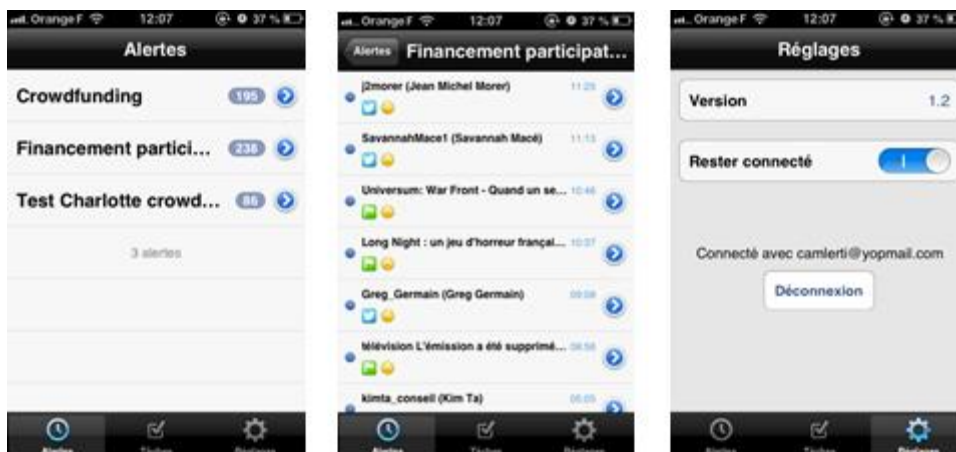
Orange F 12:07 37 %

Alertes

Crowdfunding 195

Financement partici... 236

Test Charlotte crowd... 86

3 alertes

Alertes Tâches Réglages

Orange F 12:07 37 %

Alertes Financement participat...

j2morer (Jean Michel Morer) 11:25

SavannahMace1 (Savannah Macé) 11:13

Universum: War Front - Quand un se... 10:46

Long Night : un jeu d'horreur françai... 10:37

Greg_Germain (Greg Germain) 09:08

télévision L'émission a été supprimé... 08:56

kimta_conseil (Kim Ta) 05:05

Alertes Tâches Réglages

Orange F 12:07 37 %

Réglages

Version 1.2

Rester connecté I

Connecté avec camlerti@yopmail.com

Déconnexion

Alertes Tâches Réglages